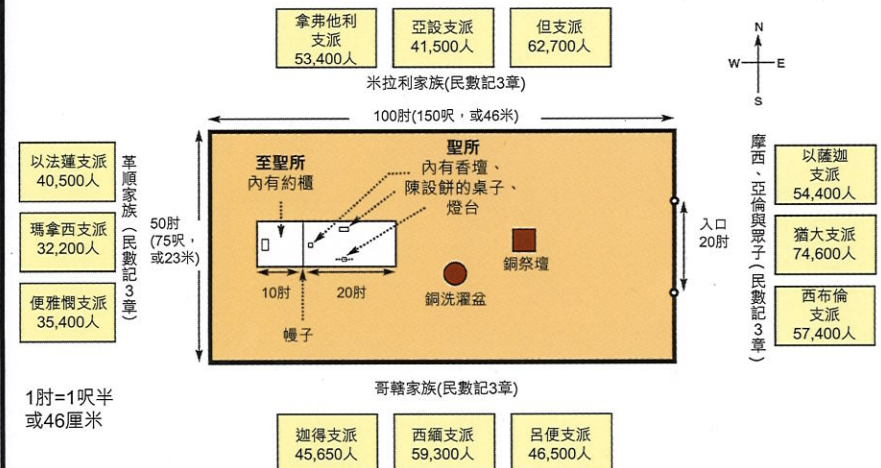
拿弗他利支派
53,400人

亞設支派
41,500人

但支派
62,700人

米拉利家族(民數記3章)

N
W
E
S

100肘(150呎，或46米)

革順家族(民數記3章)

以法蓮支派
40,500人

瑪拿西支派
32,200人

便雅憫支派
35,400人

至聖所
內有約櫃

聖所
內有香壇、陳設餅的桌子、燈台

50肘
(75呎，或23米)

銅祭壇

銅洗濯盆

10肘

20肘

幔子

入口
20肘

摩西、亞倫與眾子(民數記3章)

以薩迦支派
54,400人

猶大支派
74,600人

西布倫支派
57,400人

哥轄家族(民數記3章)

1肘=1呎半
或46厘米

迦得支派
45,650人

西緬支派
59,300人

呂便支派
46,500人